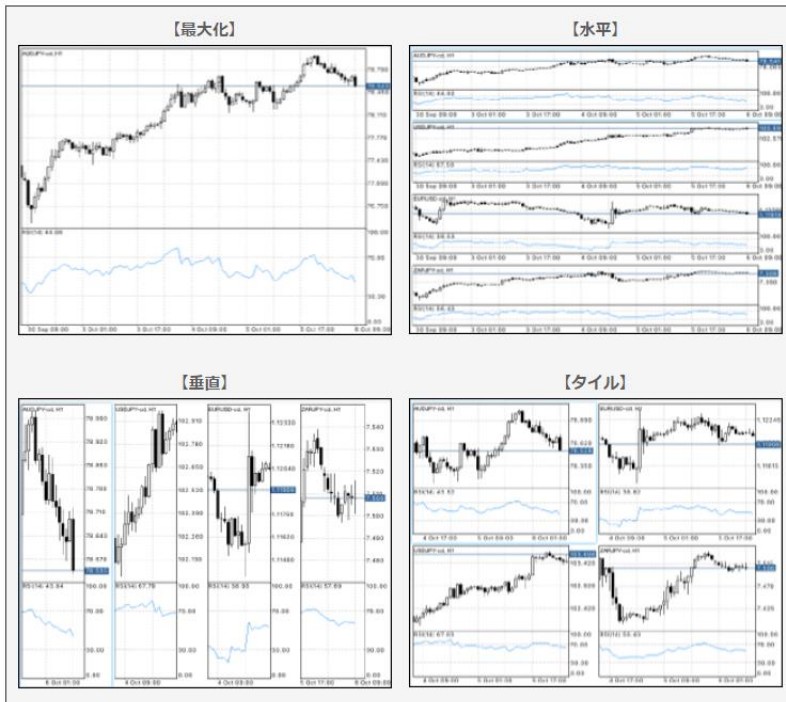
【最大化】

AUDJPY-cd,H1
RSI(14) 64.06
30 Sep 09:00
3 Oct 01:00
3 Oct 17:00
4 Oct 09:00
5 Oct 01:00
5 Oct 17:00
6 Oct 09:00

【水平】

AUDJPY-cd,H1
RSI(14) 64.06
USDJPY-cd,H1
RSI(14) 57.59
EURUSD-cd,H1
RSI(14) 56.93
ZARJPY-cd,H1
RSI(14) 56.48

【垂直】

AUDJPY-cd,H1
RSI(14) 43.84
USDJPY-cd,H1
RSI(14) 67.76
EURUSD-cd,H1
RSI(14) 56.93
ZARJPY-cd,H1
RSI(14) 57.69
5 Oct 01:00
4 Oct 09:00
4 Oct 09:00
5 Oct 09:00

【タイル】

AUDJPY-cd,H1
RSI(14) 43.52
EURUSD-cd,H1
RSI(14) 56.82
USDJPY-cd,H1
RSI(14) 67.03
ZARJPY-cd,H1
RSI(14) 55.63
4 Oct 17:00
5 Oct 09:00
6 Oct 01:00
4 Oct 09:00
5 Oct 01:00
5 Oct 17:00